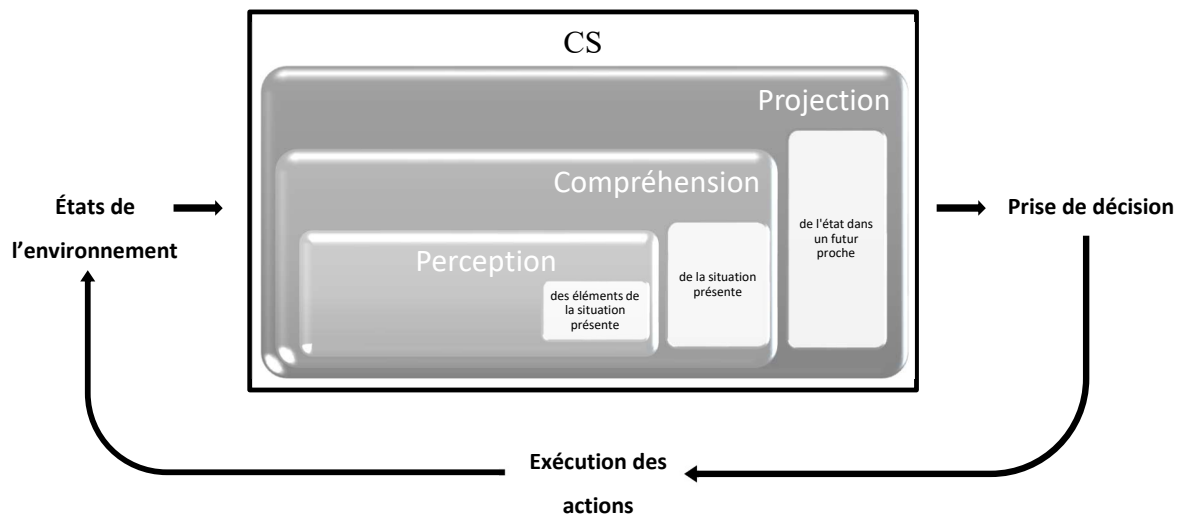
CS

Projection

Compréhension

États de l’environnement

Perception

des éléments de la situation présente

de la situation présente

de l'état dans un futur proche

Prise de décision

Exécution des actions